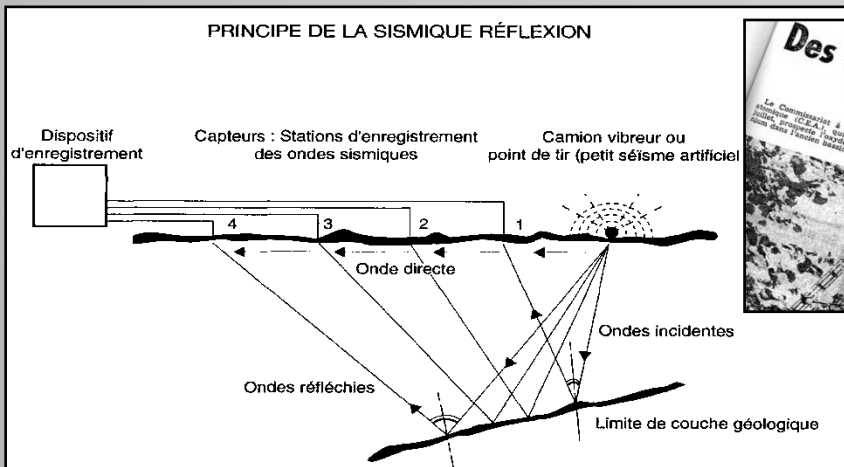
PRINCIPE DE LA SISMIQUE RÉFLEXION

Dispositif d'enregistrement

Capteurs : Stations d'enregistrement des ondes sismiques

Camion vibreur ou point de tir (petit séïsme artificiel

4

3

2

1

Onde directe

Ondes incidentes

Ondes réfléchies

Limite de couche géologique

Des

Le Commissariat à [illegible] atomique (C.E.A.) qui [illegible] fouilles, prospecte l'oxyde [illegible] sion dans l'ancien bassin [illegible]